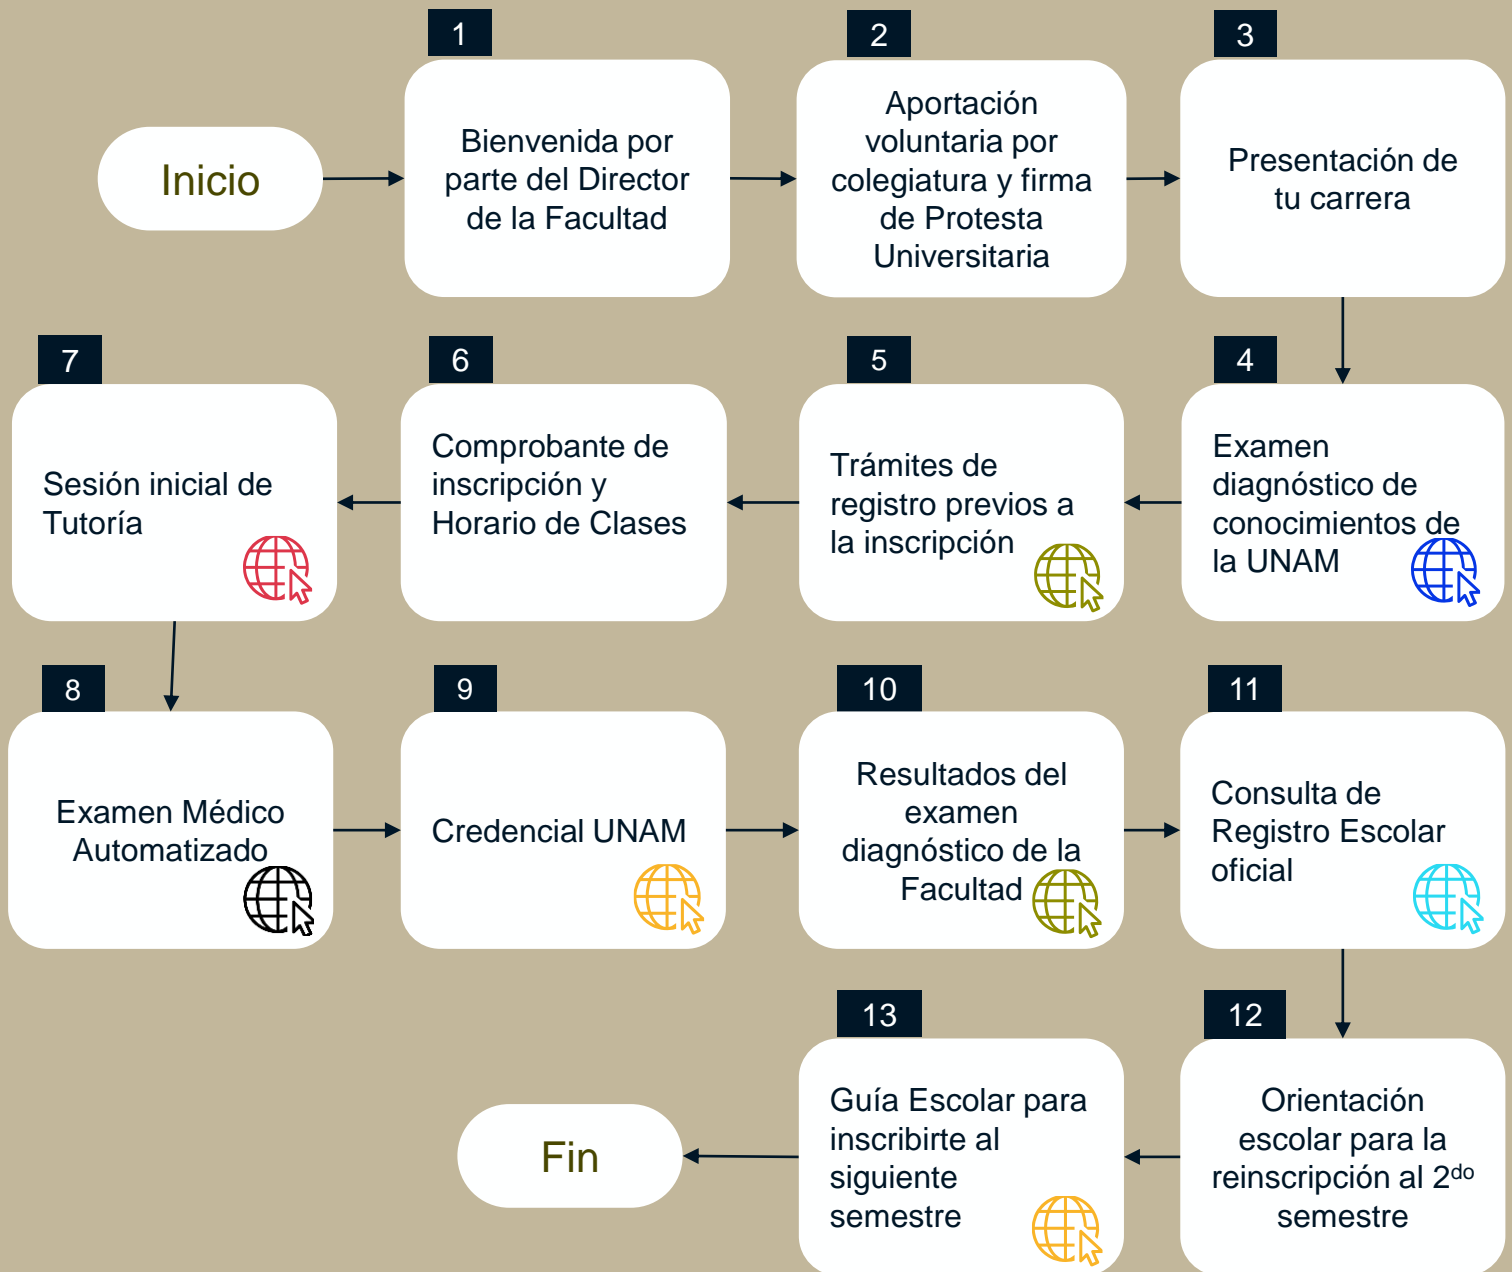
Inicio

1
Bienvenida por parte del Director de la Facultad

2
Aportación voluntaria por colegiatura y firma de Protesta Universitaria

3
Presentación de tu carrera

4
Examen diagnóstico de conocimientos de la UNAM

5
Trámites de registro previos a la inscripción

6
Comprobante de inscripción y Horario de Clases

7
Sesión inicial de Tutoría

8
Examen Médico Automatizado

9
Credencial UNAM

10
Resultados del examen diagnóstico de la Facultad

11
Consulta de Registro Escolar oficial

12
Orientación escolar para la reinscripción al 2$^{do}$ semestre

13
Guía Escolar para inscribirte al siguiente semestre

Fin